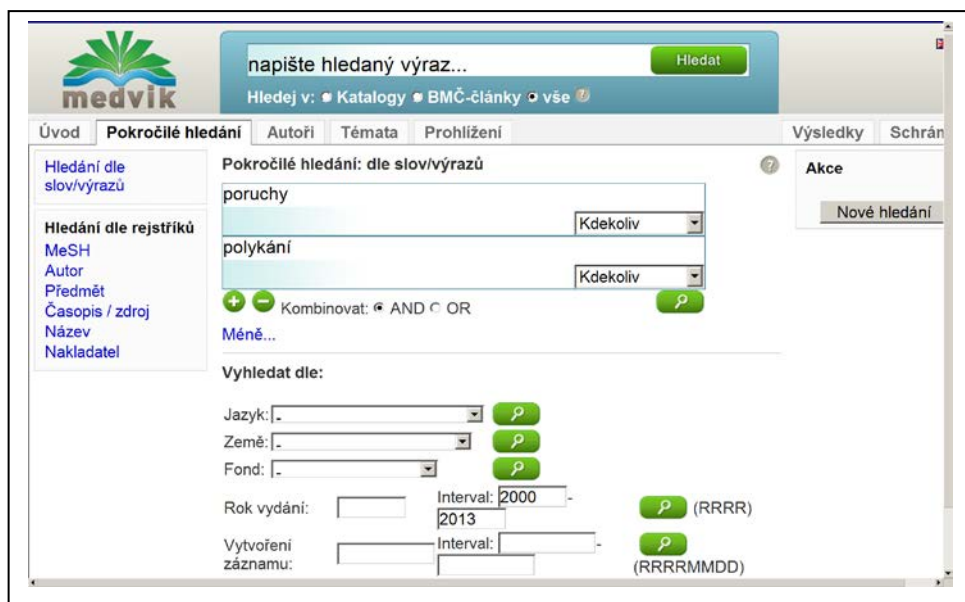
medvik

napište hledaný výraz...

Hledat

Hledej v: Katalogy BMČ-články vše

Úvod | Pokročilé hledání | Autoři | Témata | Prohlížení | Výsledky | Schrán

Hledání dle slov/výrazů

Hledání dle rejstříků
MeSH
Autor
Předmět
Časopis / zdroj
Název
Nakladatel

Pokročilé hledání: dle slov/výrazů

poruchy
Kdekoliv
polykání
Kdekoliv

Kombinovat: AND OR

Méně...

Vyhledat dle:

Jazyk: -
Země: -
Fond: -

Rok vydání: Interval: 2000 - 2013 (RRRR)

Vytvoření záznamu: Interval: - (RRRRMMDD)

Akce

Nové hledání